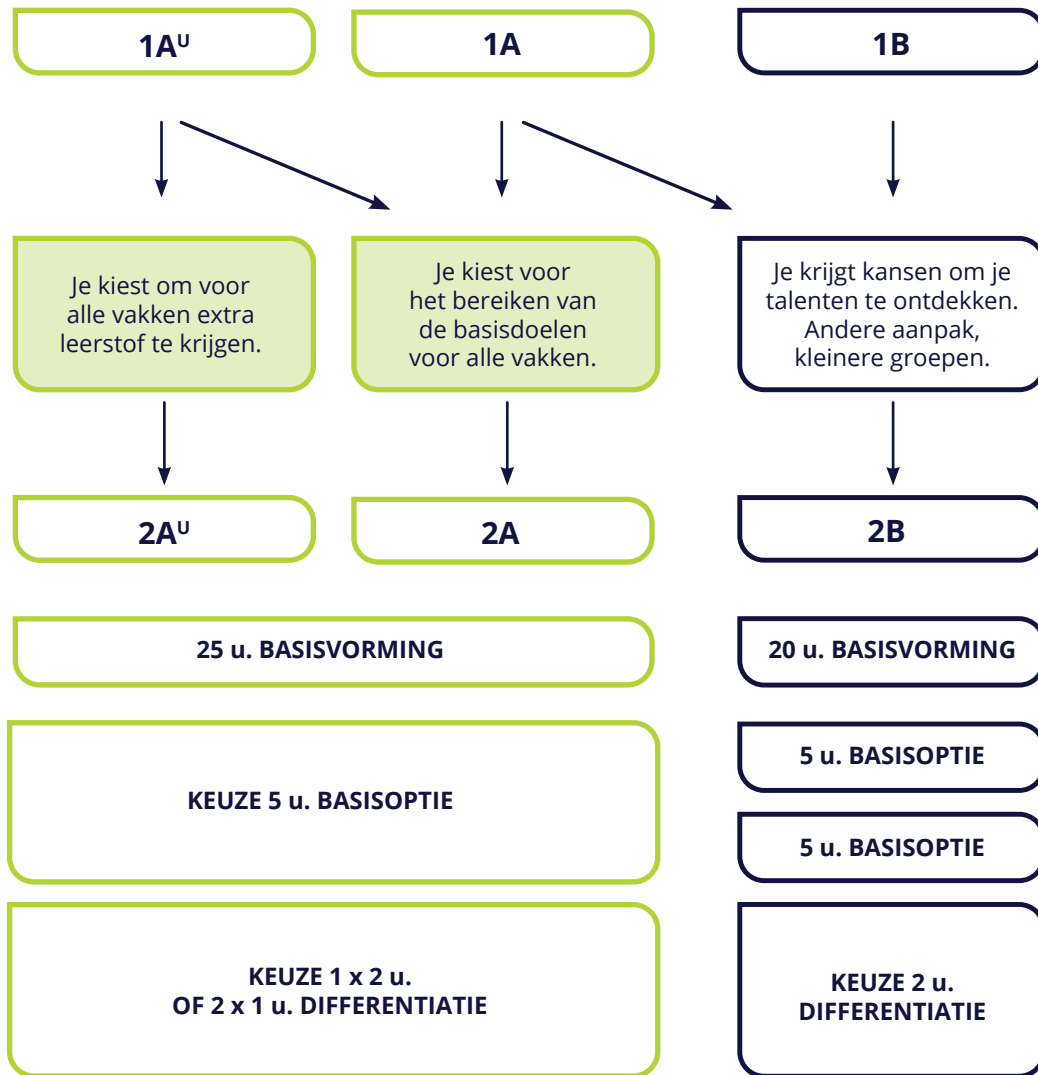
1A$^{U}$

1A

1B

Je kiest om voor alle vakken extra leerstof te krijgen.

Je kiest voor het bereiken van de basisdoelen voor alle vakken.

Je krijgt kansen om je talenten te ontdekken. Andere aanpak, kleinere groepen.

2A$^{U}$

2A

2B

25 u. BASISVORMING

20 u. BASISVORMING

KEUZE 5 u. BASISOPTIE

5 u. BASISOPTIE

5 u. BASISOPTIE

KEUZE 1 x 2 u. OF 2 x 1 u. DIFFERENTIATIE

KEUZE 2 u. DIFFERENTIATIE